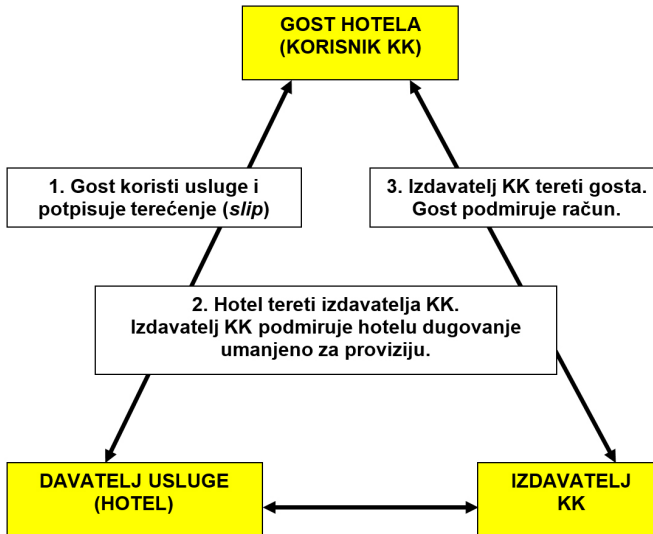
GOST HOTELA
(KORISNIK KK)

1. Gost koristi usluge i potpisuje terećenje (*slip*)

3. Izdavatelj KK tereti gosta. Gost podmiruje račun.

2. Hotel tereti izdavatelja KK. Izdavatelj KK podmiruje hotelu dugovanje umanjeno za proviziju.

DAVATELJ USLUGE
(HOTEL)

IZDAVATELJ
KK